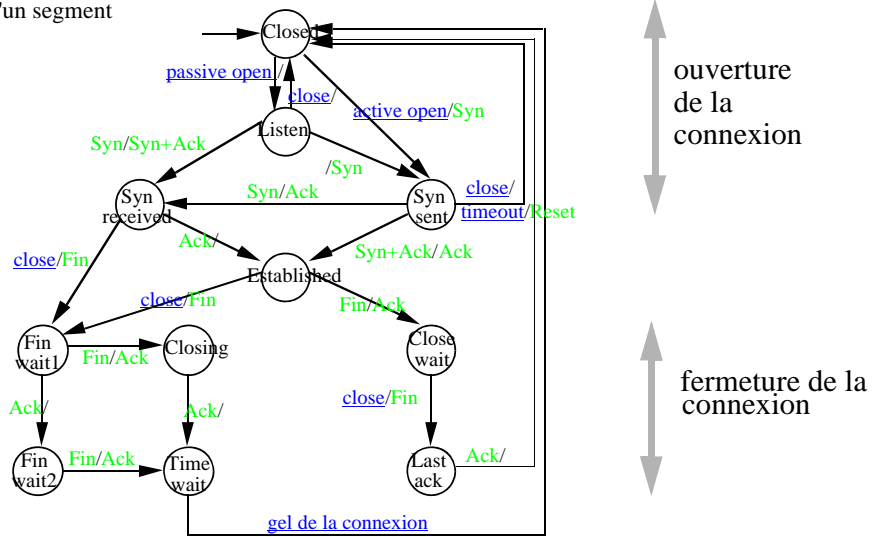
'un segment

Closed

passive open/

close/

active open/Syn

Listen

Syn/Syn+Ack

/Syn

Syn received

Syn/Ack

Syn sent

close/ timeout/Reset

Ack/

close/Fin

Syn+Ack/Ack

Established

close/Fin

Fin/Ack

Fin wait1

Fin/Ack

Closing

Close wait

Ack/

Ack/

close/Fin

Fin wait2

Fin/Ack

Time wait

Last ack

Ack/

gel de la connexion

ouverture de la connexion

fermeture de la connexion